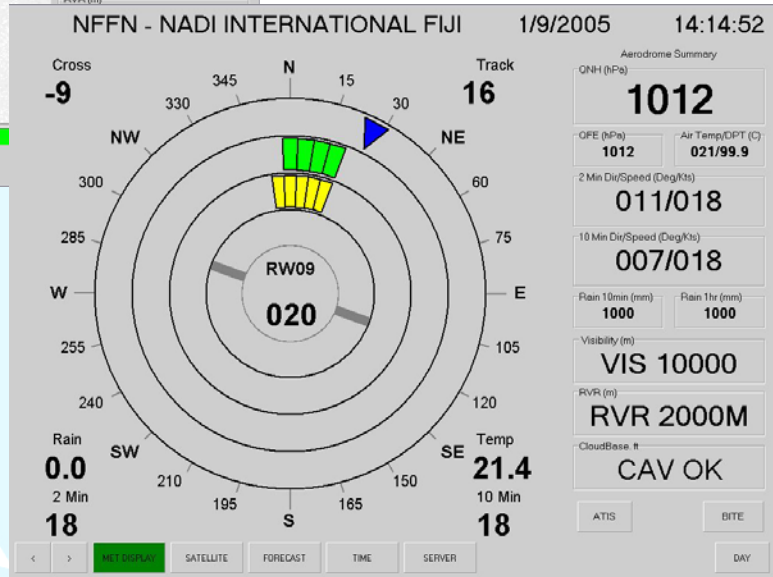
NFFN - NADI INTERNATIONAL FIJI 1/9/2005 14:14:52

Cross
-9

Track
16

N
15
30
NE
60
75
E
105
120
SE
150
165
S
195
210
SW
240
255
W
285
300
NW
330
345

RW09
020

Rain
0.0

2 Min
18

Temp
21.4

10 Min
18

Aerodrome Summary

QNH (hPa)
1012

QFE (hPa)
1012

Air Temp/DPT (C)
021/99.9

2 Min Dir/Speed (Deg/Kts)
011/018

10 Min Dir/Speed (Deg/Kts)
007/018

Rain 10min (mm)
1000

Rain 1hr (mm)
1000

Visibility (m)
VIS 10000

RVR (m)
RVR 2000M

CloudBase. ft
CAV OK

ATIS

BITE

< > MET DISPLAY SATELLITE FORECAST TIME SERVER DAY